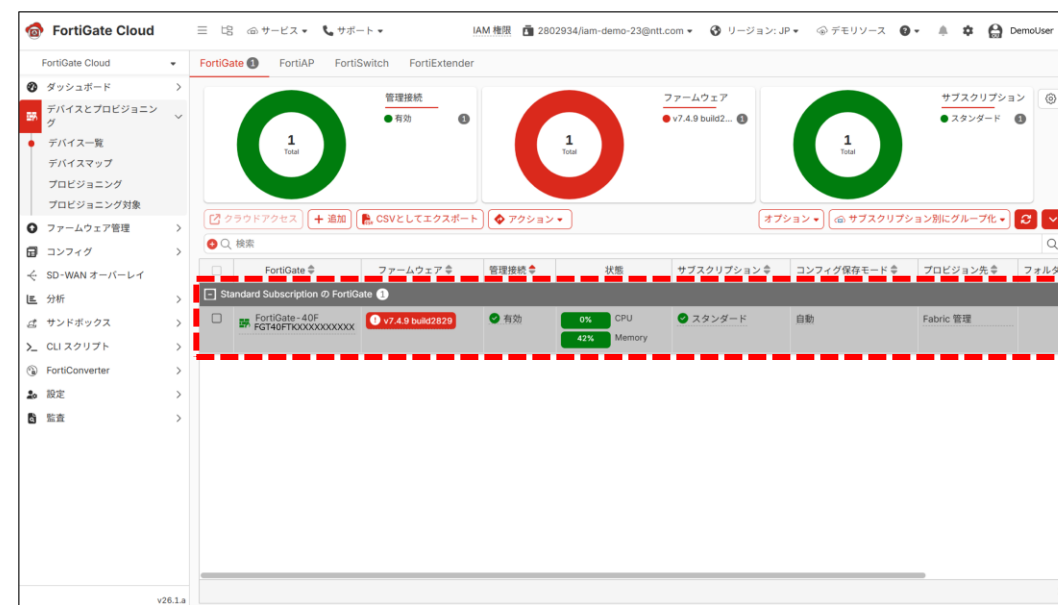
FortiGate Cloud

サービス ▾ サポート ▾ IAM 権限 2802934/iam-demo-23@ntt.com ▾ リージョン: JP ▾ デモリソース ▾ DemoUser

FortiGate Cloud ▾

ダッシュボード
デバイスとプロビジョニング
デバイス一覧
デバイスマップ
プロビジョニング
プロビジョニング対象
ファームウェア管理
コンフィグ
SD-WAN オーバーレイ
分析
サンドボックス
CLI スクリプト
FortiConverter
設定
監査

v26.1.a

FortiGate 1 FortiAP FortiSwitch FortiExtender

1 Total
管理接続
有効 1

1 Total
ファームウェア
v7.4.9 build2... 1

1 Total
サブスクリプション
スタンダード 1

クラウドアクセス + 追加 CSVとしてエクスポート アクション ▾ オプション ▾ サブスクリプション別にグループ化 ▾

検索

| | FortiGate | ファームウェア | 管理接続 | 状態 | サブスクリプション | コンフィグ保存モード | プロビジョン先 | フォルダ |
|---|---|---|---|---|---|---|---|---|
| Standard Subscription の FortiGate 1 | | | | | | | | |
| | FortiGate-40F FGT40FTKXXXXXXXXXX | v7.4.9 build2829 | 有効 | 0% CPU 42% Memory | スタンダード | 自動 | Fabric 管理 | |